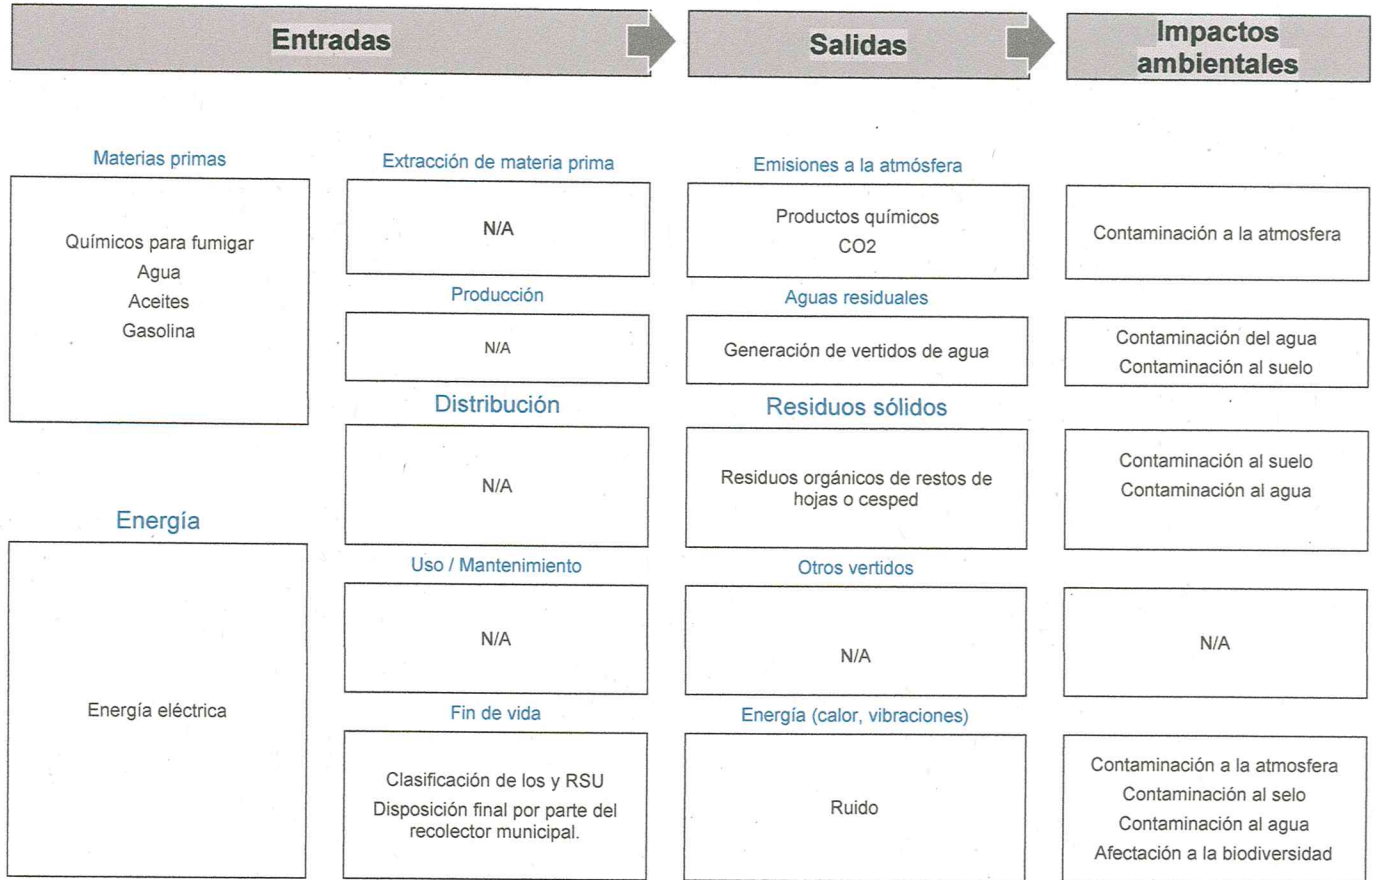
Entradas

Salidas

Impactos ambientales

Materias primas

Químicos para fumigar
Agua
Aceites
Gasolina

Energía

Energía eléctrica

Extracción de materia prima

N/A

Producción

N/A

Distribución

N/A

Uso / Mantenimiento

N/A

Fin de vida

Clasificación de los y RSU
Disposición final por parte del recolector municipal.

Emisiones a la atmósfera

Productos químicos
CO2

Aguas residuales

Generación de vertidos de agua

Residuos sólidos

Residuos orgánicos de restos de hojas o cesped

Otros vertidos

N/A

Energía (calor, vibraciones)

Ruido

Contaminación a la atmosfera

Contaminación del agua
Contaminación al suelo

Contaminación al suelo
Contaminación al agua

N/A

Contaminación a la atmosfera
Contaminación al selo
Contaminación al agua
Afectación a la biodiversidad